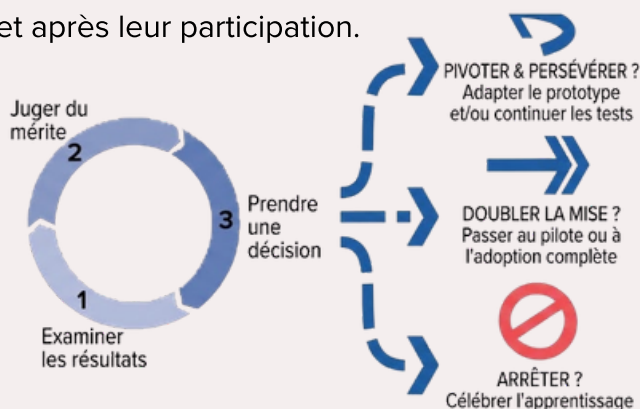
et après leur participation.

Juger du mérite
2
3
Prendre une décision
1
Examiner les résultats

PIVOTER & PERSÉVÉRER ?
Adapter le prototype et/ou continuer les tests

DOUBLER LA MISE ?
Passer au pilote ou à l'adoption complète

ARRÊTER ?
Célébrer l'apprentissage